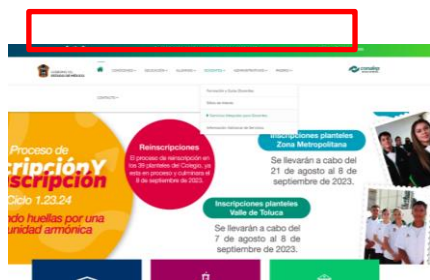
GOBIERNO DEL ESTADO DE MÉXICO

CONOCENOS ▾ EDUCACIÓN ▾ ALUMNOS ▾ DOCENTES ▾ ADMINISTRATIVOS ▾ PADRES ▾

conalep

Formación y Datos Docentes

Oferta de trabajo

Servicios Integrales para Docentes

Información Nacional de Servicios

CONTACTO ▾

Proceso de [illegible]scripciónY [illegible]scripción

Ciclo 1.23.24

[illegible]ndo huellas por una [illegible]unidad armónica

Reinscripciones

El proceso de reinscripción en los 39 planteles del Colegio, se esta en proceso y culminará el 8 de septiembre de 2023.

Inscripciones planteles Zona Metropolitana

Se llevarán a cabo del 21 de agosto al 8 de septiembre de 2023.

Inscripciones planteles Valle de Toluca

Se llevarán a cabo del 7 de agosto al 8 de septiembre de 2023.